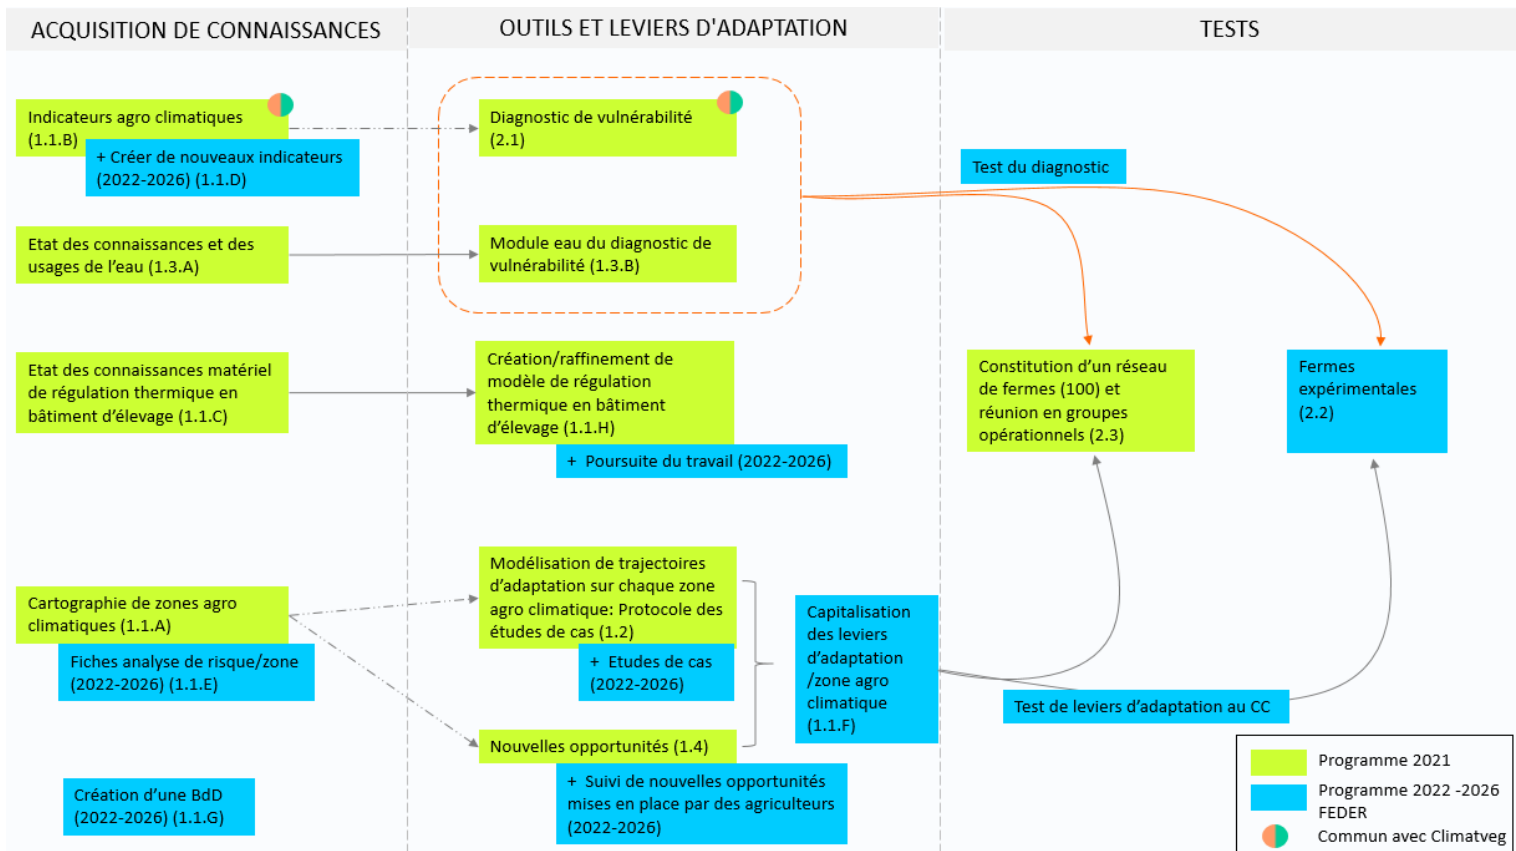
ACQUISITION DE CONNAISSANCES

Indicateurs agro climatiques (1.1.B)

+ Créer de nouveaux indicateurs (2022-2026) (1.1.D)

Etat des connaissances et des usages de l'eau (1.3.A)

Etat des connaissances matériel de régulation thermique en bâtiment d'élevage (1.1.C)

Cartographie de zones agro climatiques (1.1.A)

Fiches analyse de risque/zone (2022-2026) (1.1.E)

Création d'une BdD (2022-2026) (1.1.G)

OUTILS ET LEVIERS D'ADAPTATION

Diagnostic de vulnérabilité (2.1)

Module eau du diagnostic de vulnérabilité (1.3.B)

Création/raffinement de modèle de régulation thermique en bâtiment d'élevage (1.1.H)

+ Poursuite du travail (2022-2026)

Modélisation de trajectoires d'adaptation sur chaque zone agro climatique: Protocole des études de cas (1.2)

+ Etudes de cas (2022-2026)

Nouvelles opportunités (1.4)

+ Suivi de nouvelles opportunités mises en place par des agriculteurs (2022-2026)

Capitalisation des leviers d'adaptation /zone agro climatique (1.1.F)

TESTS

Test du diagnostic

Constitution d'un réseau de fermes (100) et réunion en groupes opérationnels (2.3)

Fermes expérimentales (2.2)

Test de leviers d'adaptation au CC

Programme 2021
Programme 2022 -2026 FEDER
Commun avec Climatveg